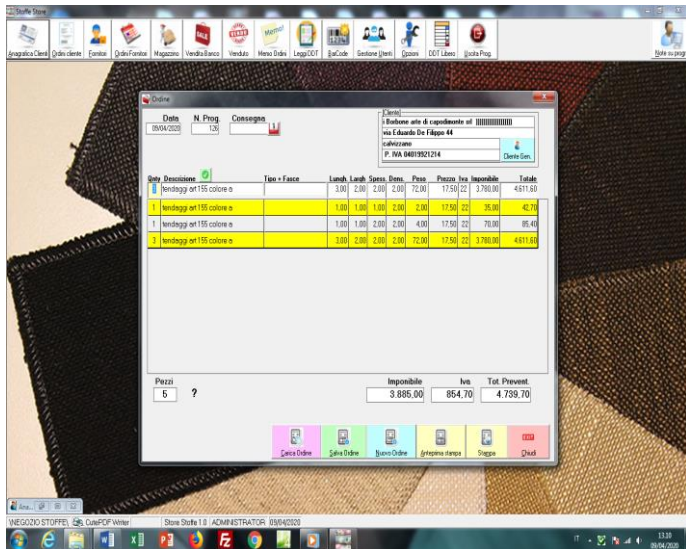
Stoffe Store

Anagrafica Clienti | Ordini cliente | Fornitori | Ordini Fornitori | Magazzino | Vendita Banco | Venduto | Memo Ordini | Leggi DDT | BarCode | Gestione Utenti | Opzioni | DDT Libero | Uscita Prog. | Note su progr

Ordine

Data 09/04/2020 | N. Prog. 126 | Consegna

Cliente
i Borbone arte di capodimonte srl
via Eduardo De Filippo 44
calvizzano
P. IVA 04019921214
Cliente Gen.

| Qnty | Descrizione | Tipo + Fasce | Lungh. | Largh. | Spess. | Dens. | Peso | Prezzo | Iva | Imponibile | Totale |
|---|---|---|---|---|---|---|---|---|---|---|---|
| 1 | tendaggi art 155 colore a | | 3,00 | 2,00 | 2,00 | 2,00 | 72,00 | 17,50 | 22 | 3.780,00 | 4.611,60 |
| 1 | tendaggi art 155 colore a | | 1,00 | 1,00 | 1,00 | 2,00 | 2,00 | 17,50 | 22 | 35,00 | 42,70 |
| 1 | tendaggi art 155 colore a | | 1,00 | 1,00 | 2,00 | 2,00 | 4,00 | 17,50 | 22 | 70,00 | 85,40 |
| 3 | tendaggi art 155 colore a | | 3,00 | 2,00 | 2,00 | 2,00 | 72,00 | 17,50 | 22 | 3.780,00 | 4.611,60 |

Pezzi 5 ?

Imponibile 3.885,00 | Iva 854,70 | Tot. Prevent. 4.739,70

Carica Ordine | Salva Ordine | Nuovo Ordine | Anteprima stampa | Stampa | Chiudi

NEGOZIO STOFFE | CutePDF Writer | Store Stoffe 1.0 | ADMINISTRATOR | 09/04/2020

IT 13.10 09/04/2020